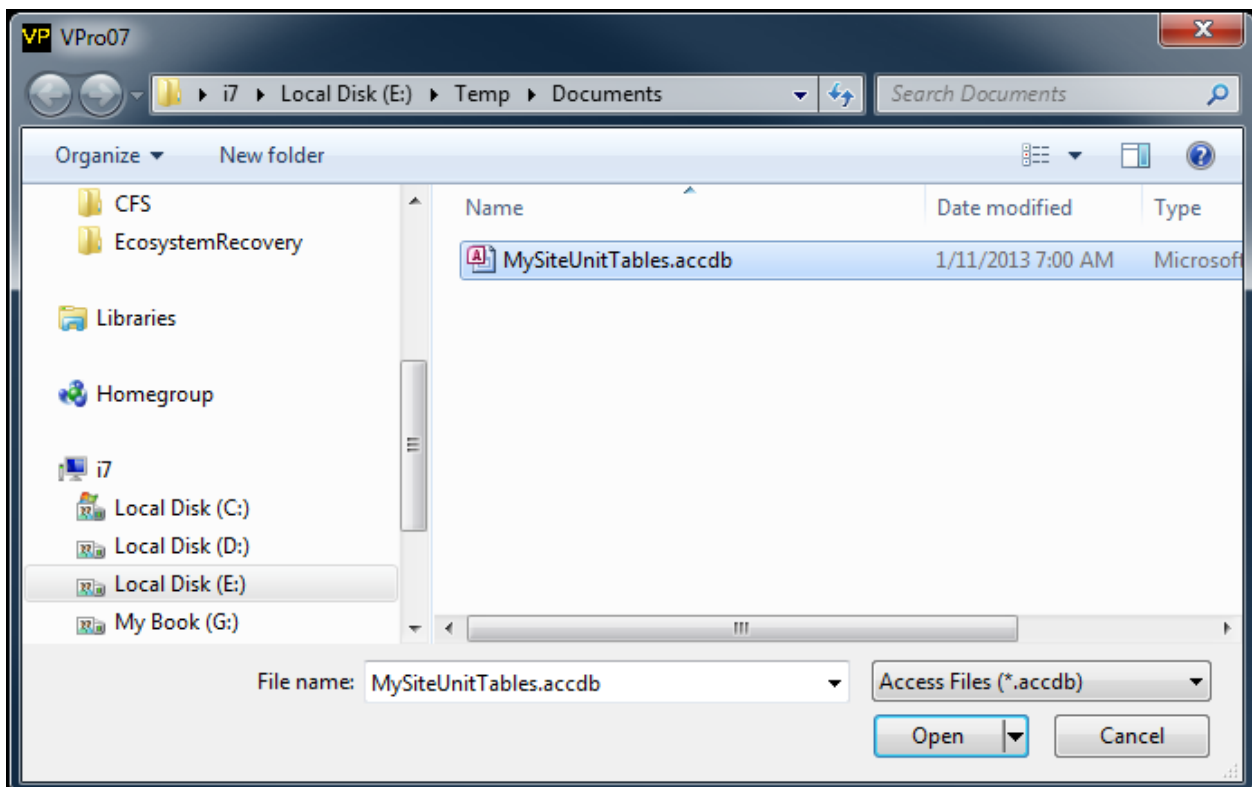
VP VPro07

i7 ▸ Local Disk (E:) ▸ Temp ▸ Documents

Search Documents

Organize ▾ New folder

CFS
EcosystemRecovery

Libraries

Homegroup

i7
Local Disk (C:)
Local Disk (D:)
Local Disk (E:)
My Book (G:)

| Name | Date modified | Type |
|---|---|---|
| MySiteUnitTables.accdb | 1/11/2013 7:00 AM | Microsoft |

File name: MySiteUnitTables.accdb

Access Files (*.accdb)

Open

Cancel